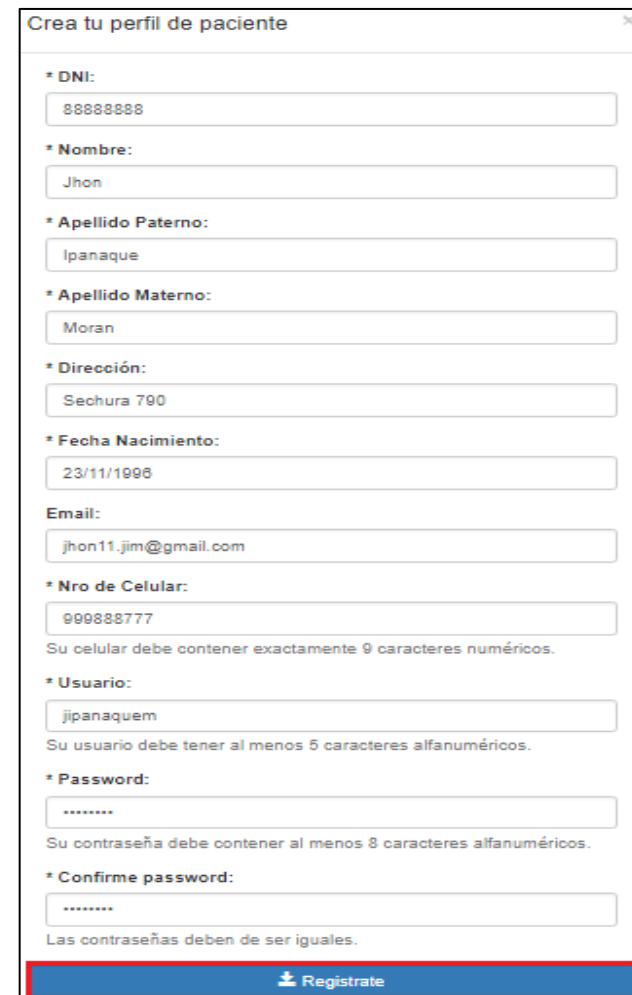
Crea tu perfil de paciente ×

* DNI:
88888888

* Nombre:
Jhon

* Apellido Paterno:
Ipanaque

* Apellido Materno:
Moran

* Dirección:
Sechura 790

* Fecha Nacimiento:
23/11/1996

Email:
jhon11.jim@gmail.com

* Nro de Celular:
999888777
Su celular debe contener exactamente 9 caracteres numéricos.

* Usuario:
jipanaquem
Su usuario debe tener al menos 5 caracteres alfanuméricos.

* Password:
........
Su contraseña debe contener al menos 8 caracteres alfanuméricos.

* Confirme password:
........
Las contraseñas deben de ser iguales.

Registrate